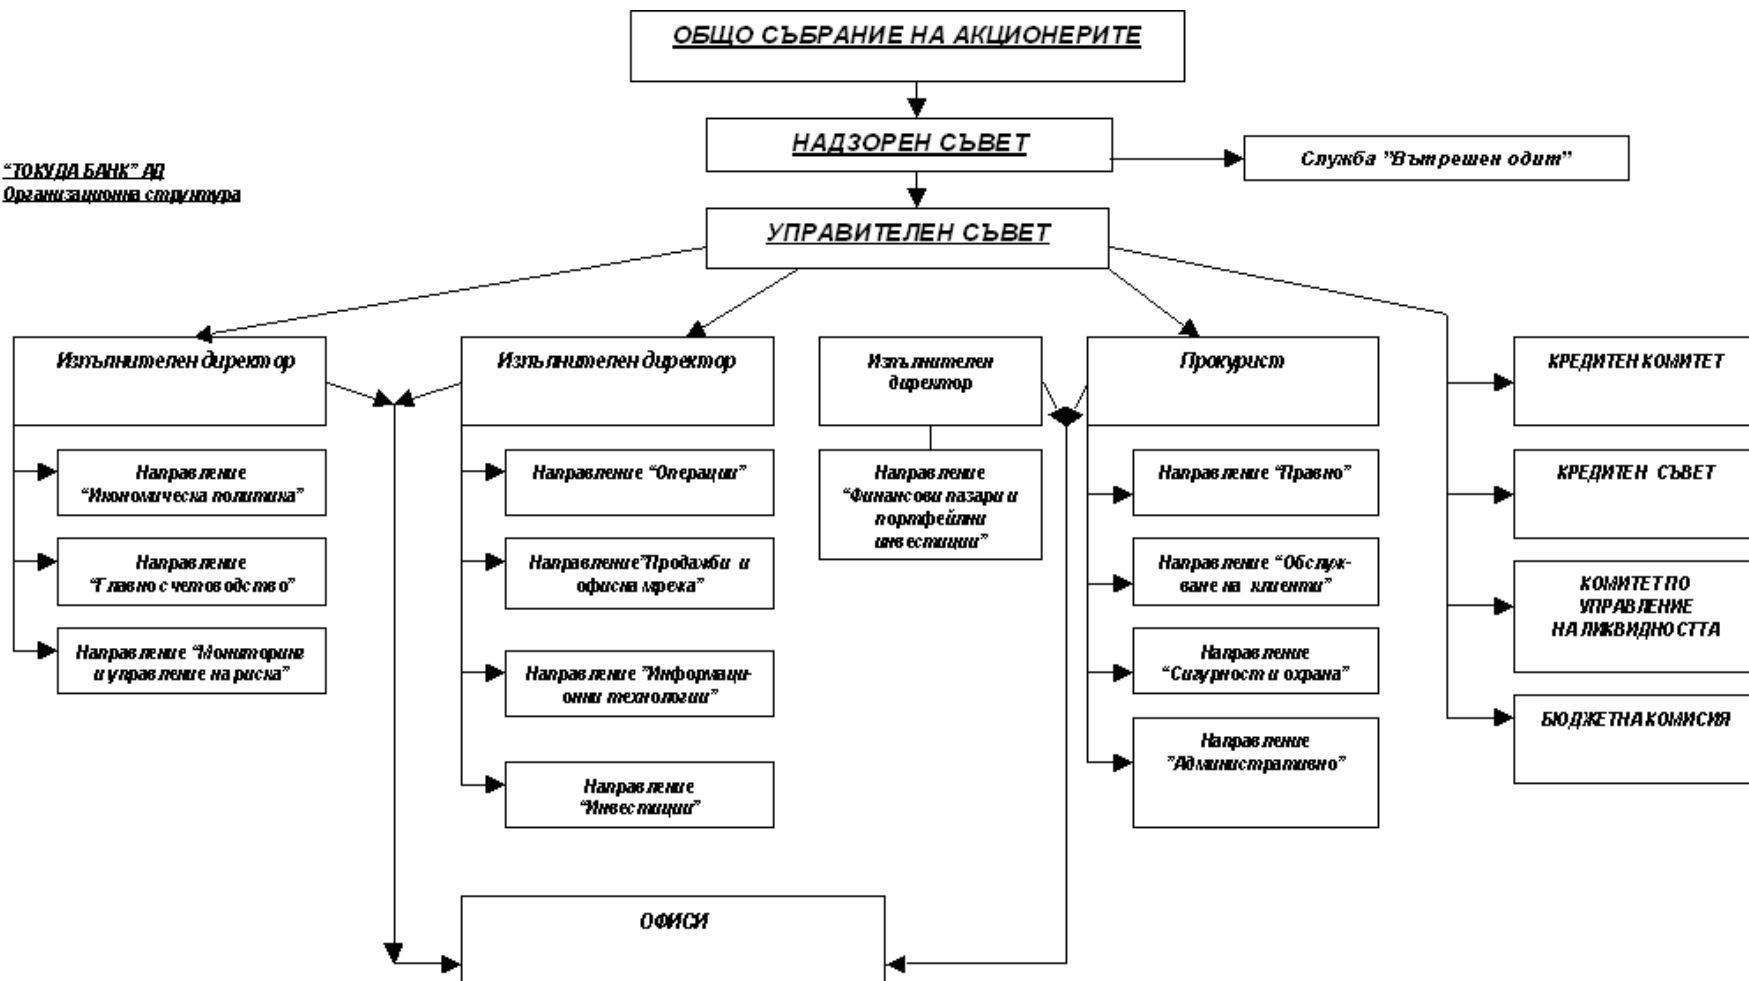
ОБЩО СЪБРАНИЕ НА АКЦИОНЕРИТЕ

"ТОКУДА БАНК" АД
Организационна структура

НАДЗОРЕН СЪВЕТ

Служба "Вътрешен одит"

УПРАВИТЕЛЕН СЪВЕТ

Изпълнителен директор

Направление "Икономическа политика"

Направление "Главно счетоводство"

Направление "Мониторинг и управление на риска"

Изпълнителен директор

Направление "Операции"

Направление "Продажби и офисна мрежа"

Направление "Информационни технологии"

Направление "Инвестиции"

Изпълнителен директор

Направление "Финансови пазари и портфейлни инвестиции"

Прокурист

Направление "Правно"

Направление "Обслужване на клиенти"

Направление "Сигурност и охрана"

Направление "Административно"

КРЕДИТЕН КОМИТЕТ

КРЕДИТЕН СЪВЕТ

КОМИТЕТ ПО УПРАВЛЕНИЕ НА ЛИКВИДНОСТТА

БЮДЖЕТНА КОМИСИЯ

ОФИСИ